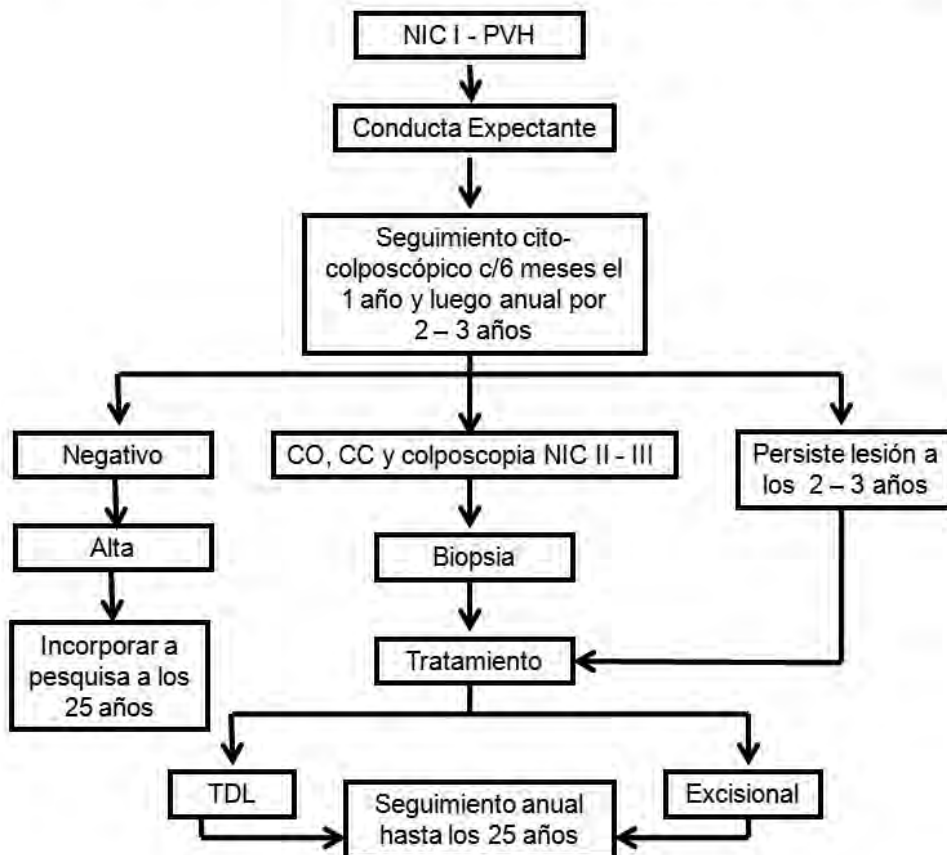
NIC I - PVH

Conducta Expectante

Seguimiento cito-colposcópico c/6 meses el 1 año y luego anual por 2 – 3 años

Negativo

CO, CC y colposcopia NIC II - III

Persiste lesión a los 2 – 3 años

Alta

Biopsia

Incorporar a pesquisa a los 25 años

Tratamiento

TDL

Seguimiento anual hasta los 25 años

Excisional